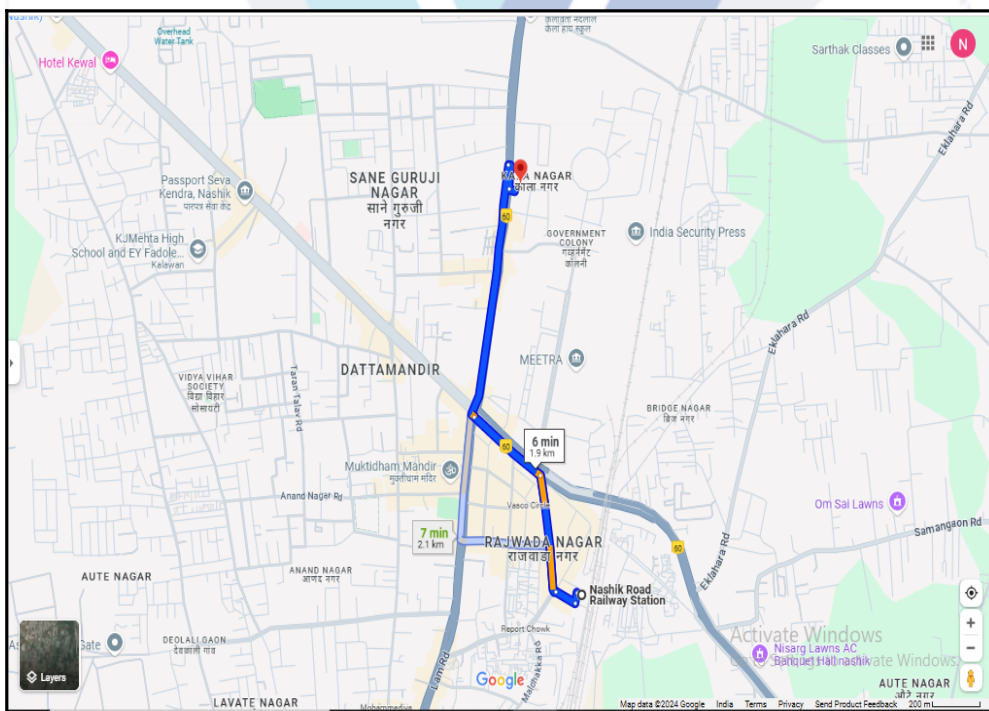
Nashik
Overhead Water Tank
कलावंत मंडळ कला हाय स्कूल
Hotel Kewal
Sarthak Classes
N
Passport Seva Kendra, Nashik
पासपोर्ट सेवा केंद्र
SANE GURUJI NAGAR
साने गुरुजी नगर
KALA NAGAR
कला नगर
60
KJMehta High School and EY Fadole...
Kalawan
GOVERNMENT COLONY
गव्हर्नमेंट कॉलनी
India Security Press
Eklahara Rd
Eklahara Rd
MEETRA
DATTAMANDIR
VIDYA VIHAR SOCIETY
विद्या विहार सोसायटी
Taran Talav Rd
BRIDGE NAGAR
ब्रिज नगर
60
6 min
1.9 km
Muktidham Mandir
मुक्तिधाम मंदिर
Anand Nager Rd
Om Sai Lawns
Vasco Circle
7 min
2.1 km
RAJWADA NAGAR
राजवाडा नगर
Samangaon Rd
60
Eklahara Rd
AUTE NAGAR
ANAND NAGAR
आनंद नगर
Nashik Road Railway Station
Report Chowk
Activate Windows
Nisarg Lawns AC Banquet Hall nashik
Go to Settings to activate Windows.
DEOLALI GAON
देवळाली गाव
Gate
Layers
Lam Rd
Google
Malhakka Rd
AUTE NAGAR
औटे नगर
LAVATE NAGAR
Map data ©2024 Google India Terms Privacy Send Product Feedback 200 m